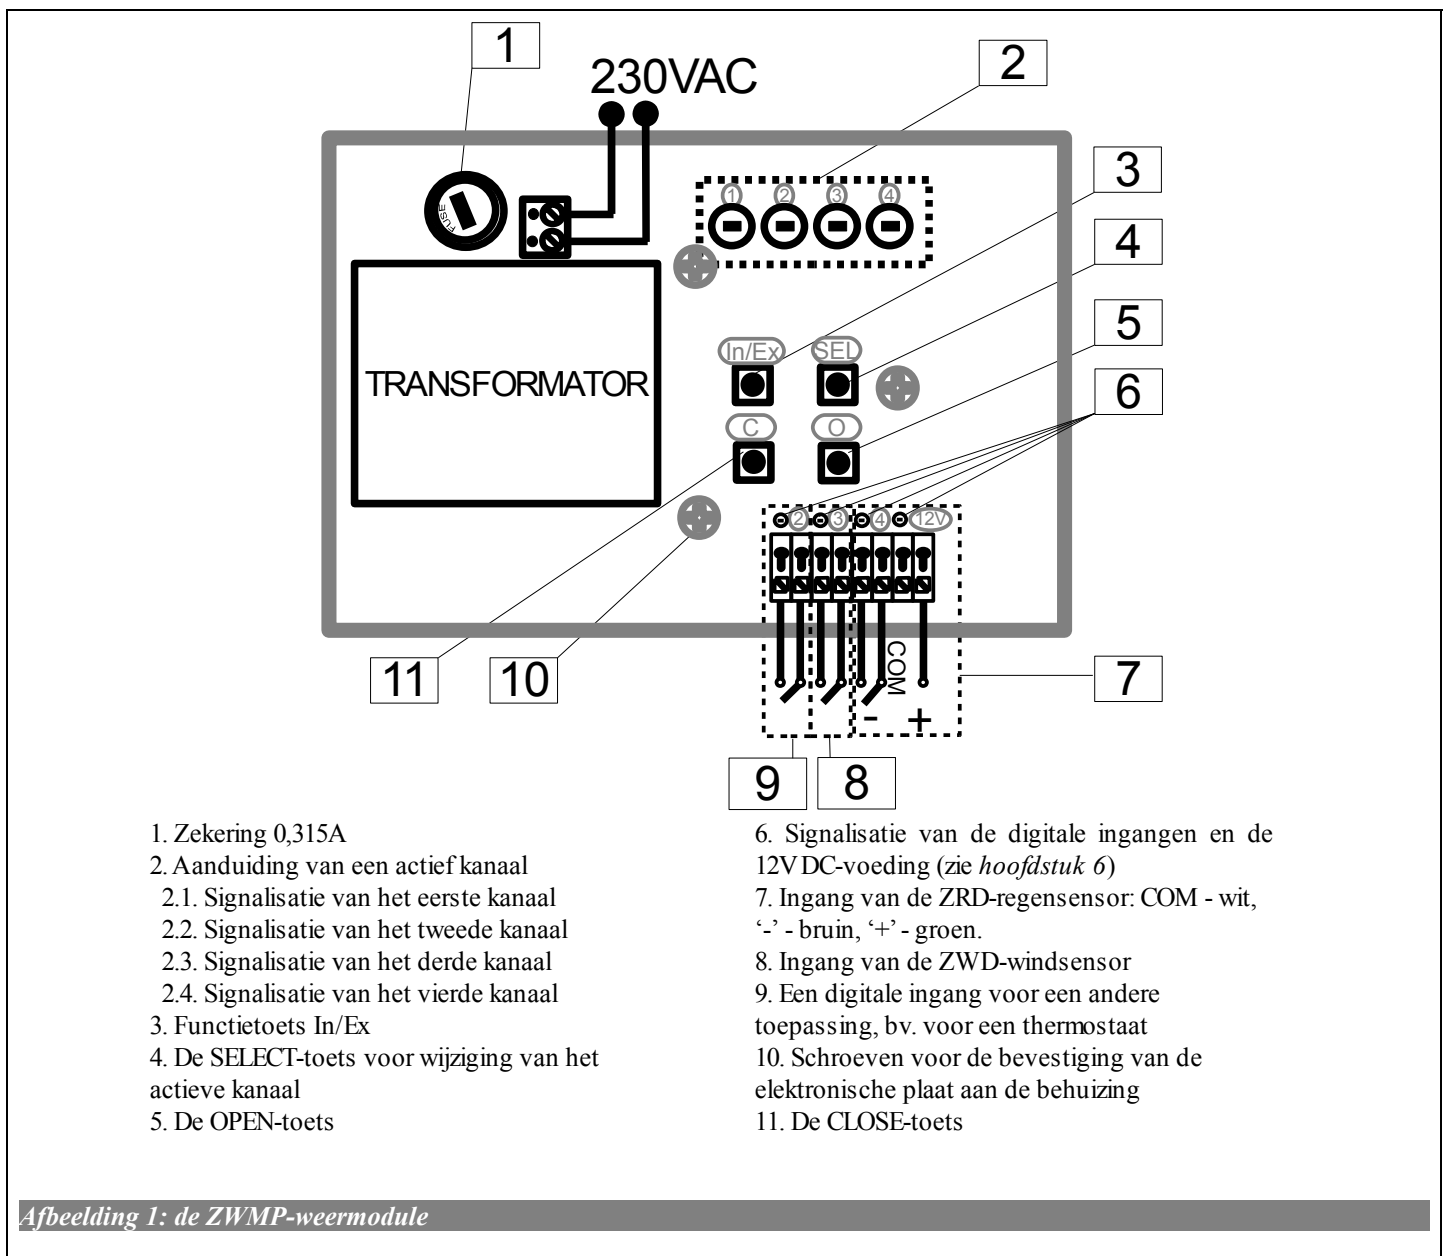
1
230VAC
2
FUSE
① ② ③ ④
3
4
5
In/Ex
SEL
TRANSFORMATOR
6
C
O
⊖② ⊖③ ⊖④ ⊖12V
COM
- +
11
10
7
9
8

1. Zekering 0,315A
2. Aanduiding van een actief kanaal
2.1. Signalisatie van het eerste kanaal
2.2. Signalisatie van het tweede kanaal
2.3. Signalisatie van het derde kanaal
2.4. Signalisatie van het vierde kanaal
3. Functietoets In/Ex
4. De SELECT-toets voor wijziging van het actieve kanaal
5. De OPEN-toets

6. Signalisatie van de digitale ingangen en de 12V DC-voeding (zie *hoofdstuk 6*)
7. Ingang van de ZRD-regensensor: COM - wit, '-' - bruin, '+' - groen.
8. Ingang van de ZWD-windsensor
9. Een digitale ingang voor een andere toepassing, bv. voor een thermostaat
10. Schroeven voor de bevestiging van de elektronische plaat aan de behuizing
11. De CLOSE-toets

*Afbeelding 1: de ZWMP-weermodule*